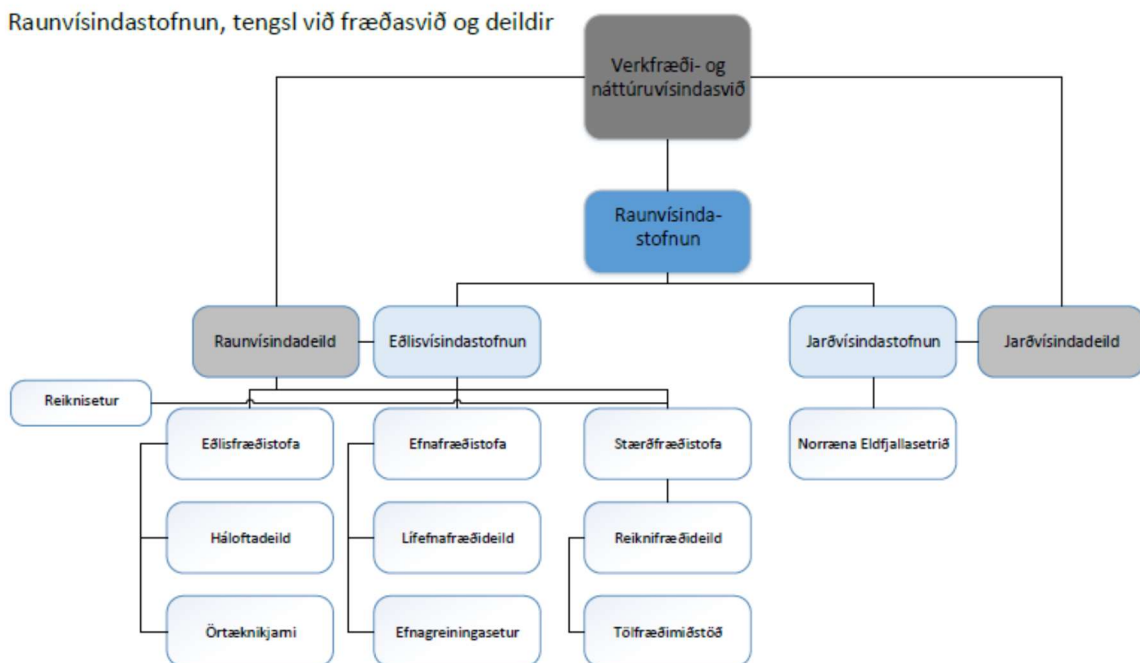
Raunvísindastofnun, tengsl við fræðasvið og deildir

Verkfræði- og náttúruvísindasvið

Raunvísindastofnun

Raunvísindadeild

Eðlisvísindastofnun

Jarðvísindastofnun

Jarðvísindadeild

Reiknisetur

Eðlisfræðistofa

Efnafræðistofa

Stærðfræðistofa

Norræna Eldfjallasetrið

Háloftadeild

Lífefnafræðideild

Reiknifræðideild

Örtæknikjarni

Efnagreiningasetur

Tölfræðimiðstöð